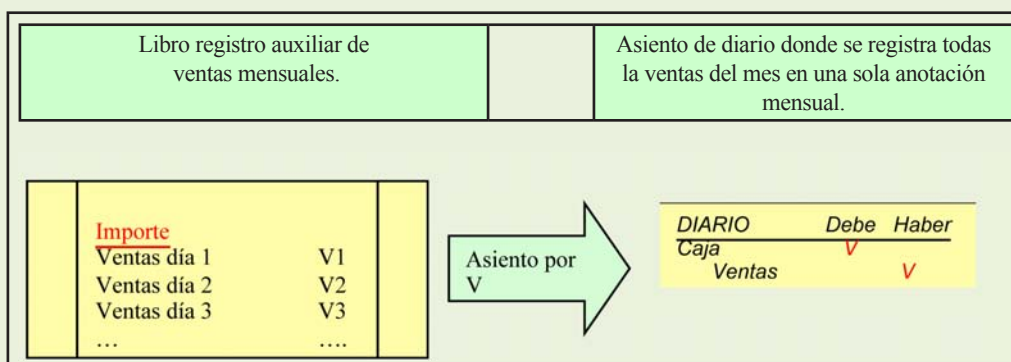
| Libro registro auxiliar de ventas mensuales. | | Asiento de diario donde se registra todas la ventas del mes en una sola anotación mensual. |
|---|---|---|

Importe
Ventas día 1 V1
Ventas día 2 V2
Ventas día 3 V3
… ….

Asiento por V

| DIARIO | Debe | Haber |
|---|---|---|
| Caja | V | |
| Ventas | | V |